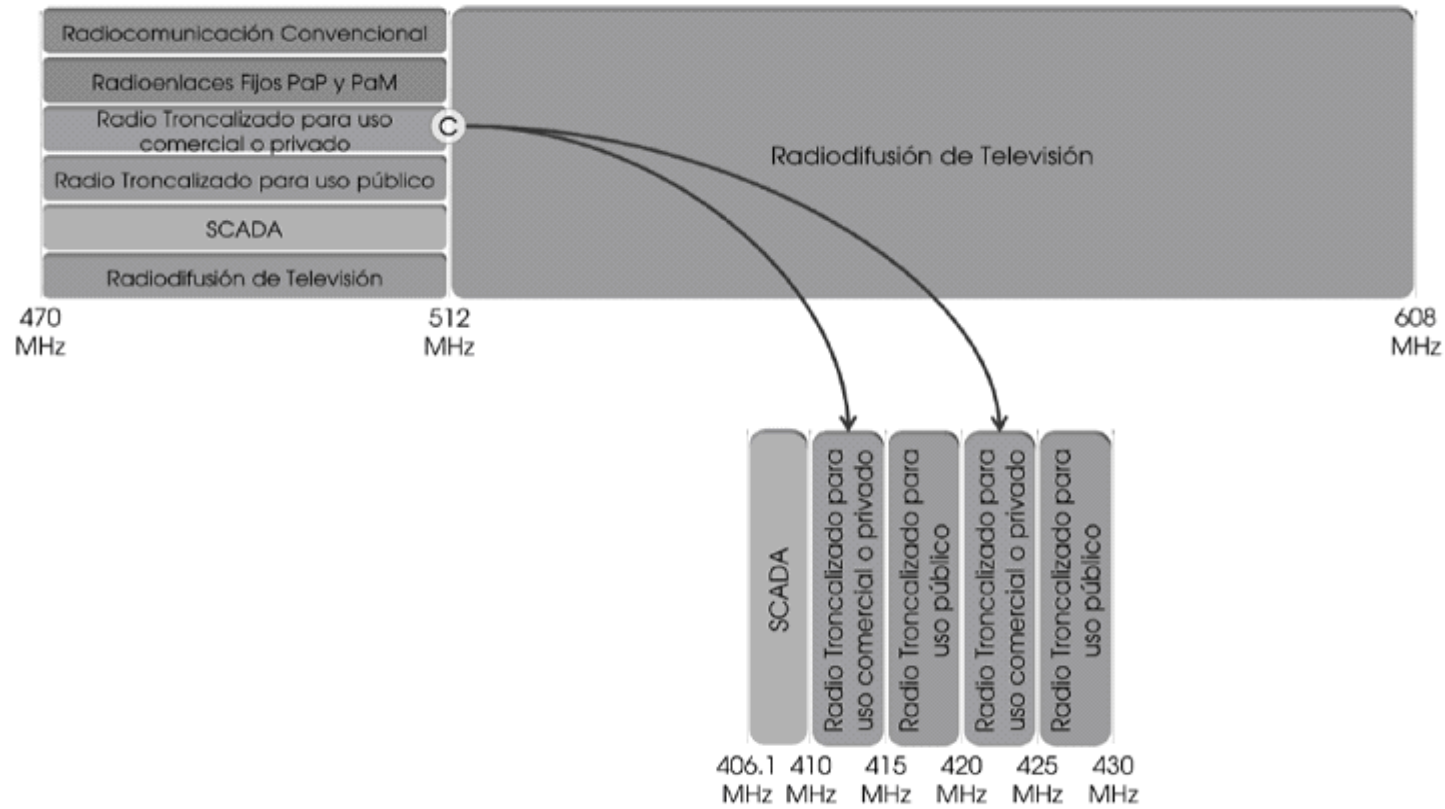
Radiocomunicación Convencional

Radioenlaces Fijos PaP y PaM

Radio Troncalizado para uso comercial o privado

C

Radio Troncalizado para uso público

SCADA

Radiodifusión de Televisión

Radiodifusión de Televisión

470 MHz

512 MHz

608 MHz

SCADA

Radio Troncalizado para uso comercial o privado

Radio Troncalizado para uso público

Radio Troncalizado para uso comercial o privado

Radio Troncalizado para uso público

406.1 MHz

410 MHz

415 MHz

420 MHz

425 MHz

430 MHz